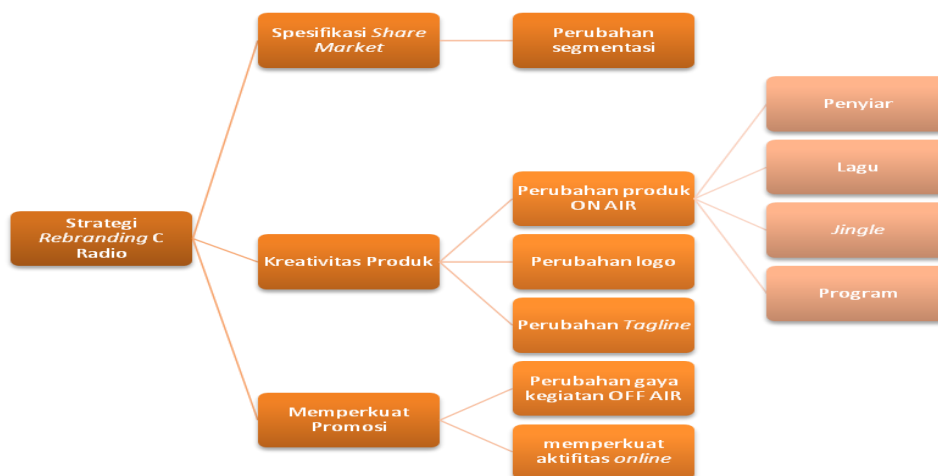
Strategi *Rebranding* C Radio

Spesifikasi *Share Market*

Perubahan segmentasi

Kreativitas Produk

Perubahan produk ON AIR

Penyiar

Lagu

*Jingle*

Program

Perubahan logo

Perubahan *Tagline*

Memperkuat Promosi

Perubahan gaya kegiatan OFF AIR

memperkuat aktifitas *online*